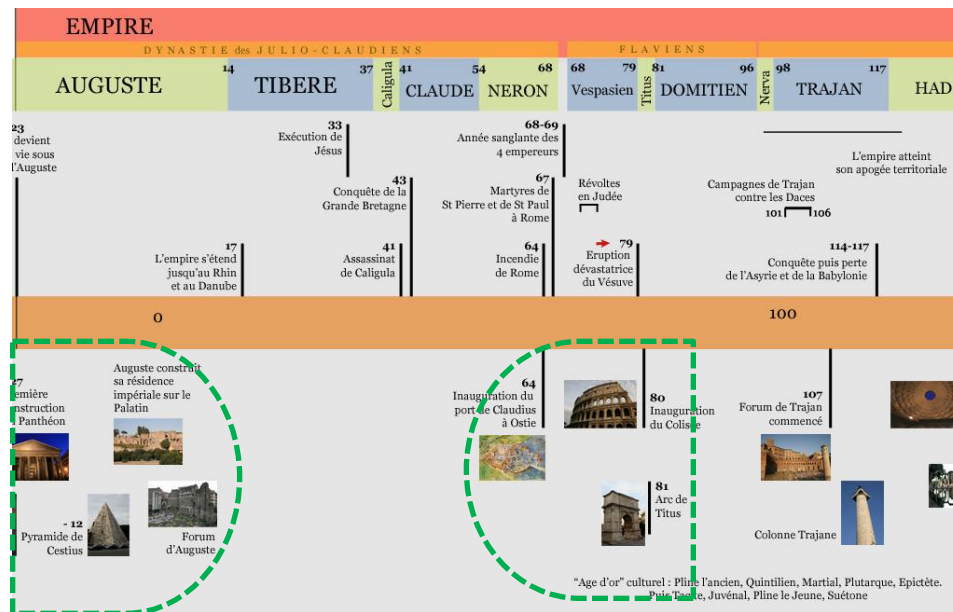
EMPIRE

DYNASTIE des JULIO-CLAUDIENS

FLAVIENS

AUGUSTE 14 TIBERE 37 Caligula 41 CLAUDE 54 NERON 68

68 Vespasien 79 Titus 81 DOMITIEN 96 Nerva 98 TRAJAN 117 HAD

23 devient vie sous l'Auguste

33 Exécution de Jésus

68-69 Année sanglante des 4 empereurs

L'empire atteint son apogée territoriale

43 Conquête de la Grande Bretagne

67 Martyres de St Pierre et de St Paul à Rome

Révoltes en Judée

Campagnes de Trajan contre les Daces

101 106

17 L'empire s'étend jusqu'au Rhin et au Danube

41 Assassinat de Caligula

64 Incendie de Rome

79 Eruption dévastatrice du Vésuve

114-117 Conquête puis perte de l'Asyrie et de la Babylonie

0

100

27 emière nstruction Panthéon

Auguste construit sa résidence impériale sur le Palatin

64 Inauguration du port de Claudius à Ostie

80 Inauguration du Colisé

107 Forum de Trajan commencé

- 12 Pyramide de Cestius

Forum d'Auguste

81 Arc de Titus

Colonne Trajane

"Age d'or" culturel : Pline l'ancien, Quintilien, Martial, Plutarque, Epictète. Puis Tacite, Juvénal, Pline le Jeune, Suétone